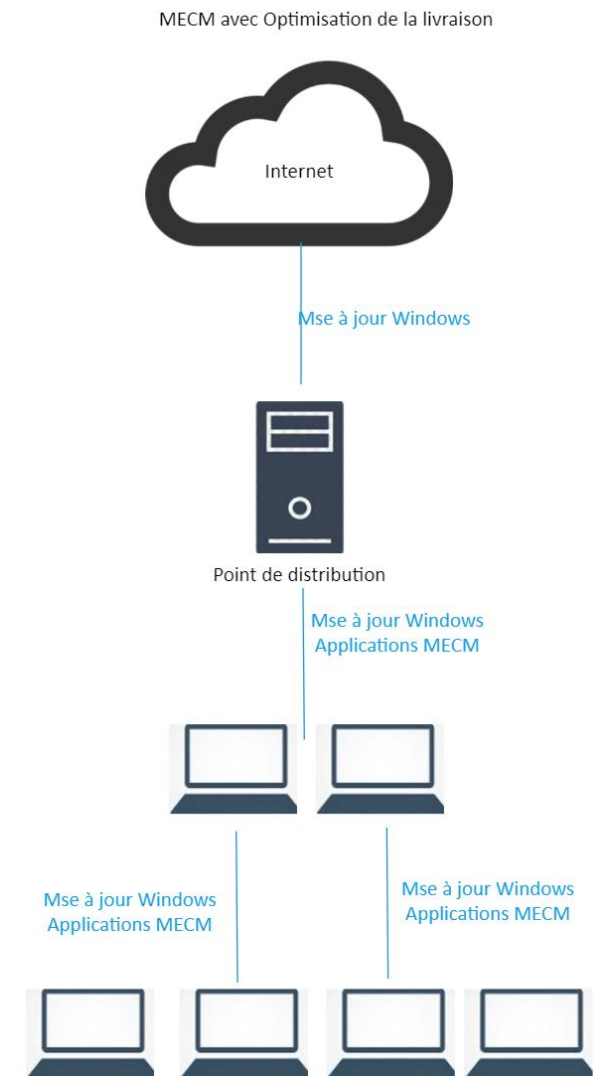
MECM avec Optimisation de la livraison

Internet

Mse à jour Windows

Point de distribution

Mse à jour Windows
Applications MECM

Mse à jour Windows
Applications MECM

Mse à jour Windows
Applications MECM